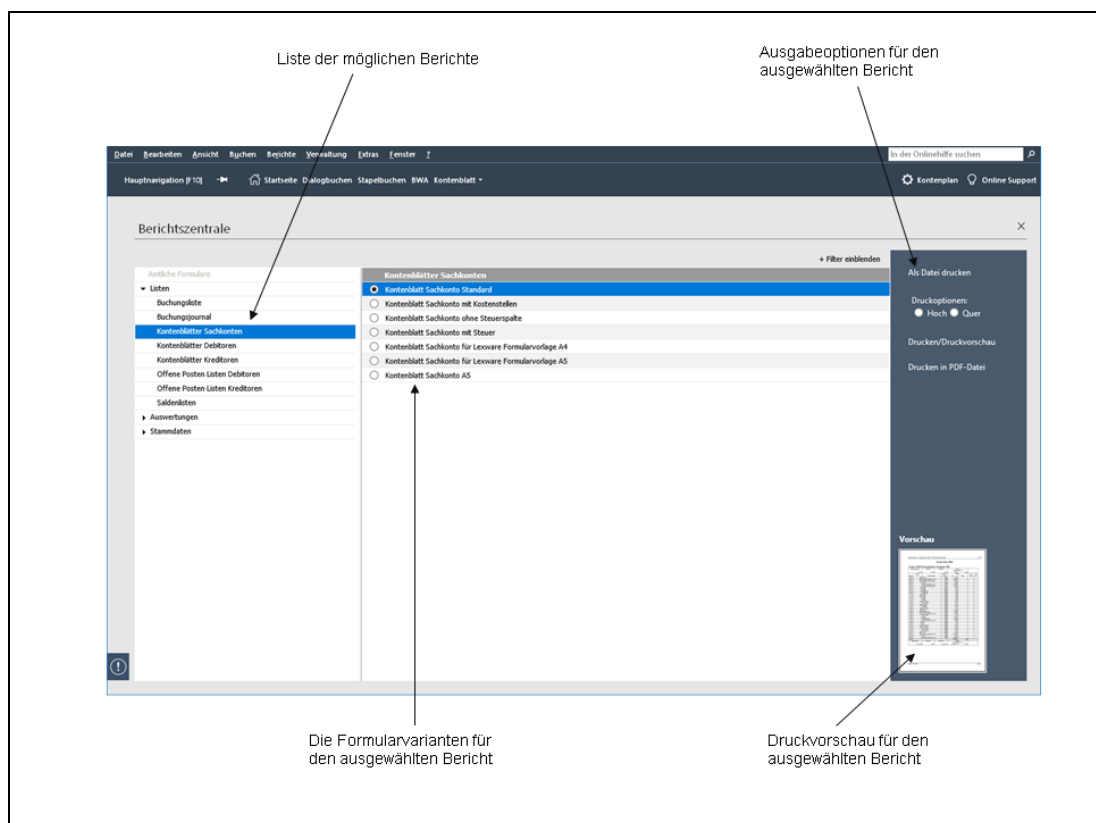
Liste der möglichen Berichte

Ausgabeoptionen für den ausgewählten Bericht

Datei Bearbeiten Ansicht Buchen Berichte Verwaltung Extras Fenster ?

In der Onlinehilfe suchen

Hauptnavigation [F10] Startseite Dialogbuchen Stapelbuchen BWA Kontenblatt

Kontenplan Online Support

Berichtszentrale

+ Filter einblenden

Amtliche Formulare
Listen
Buchungsliste
Buchungsjournal
Kontenblätter Sachkonten
Kontenblätter Debitoren
Kontenblätter Kreditoren
Offene Posten Listen Debitoren
Offene Posten Listen Kreditoren
Saldenlisten
Auswertungen
Stammdaten

Kontenblätter Sachkonten
Kontenblatt Sachkonto Standard
Kontenblatt Sachkonto mit Kostenstellen
Kontenblatt Sachkonto ohne Steuerspalte
Kontenblatt Sachkonto mit Steuer
Kontenblatt Sachkonto für Lexware Formularvorlage A4
Kontenblatt Sachkonto für Lexware Formularvorlage A5
Kontenblatt Sachkonto A5

Als Datei drucken

Druckoptionen:
Hoch Quer

Drucken/Druckvorschau

Drucken in PDF-Datei

Vorschau

Die Formularvarianten für den ausgewählten Bericht

Druckvorschau für den ausgewählten Bericht